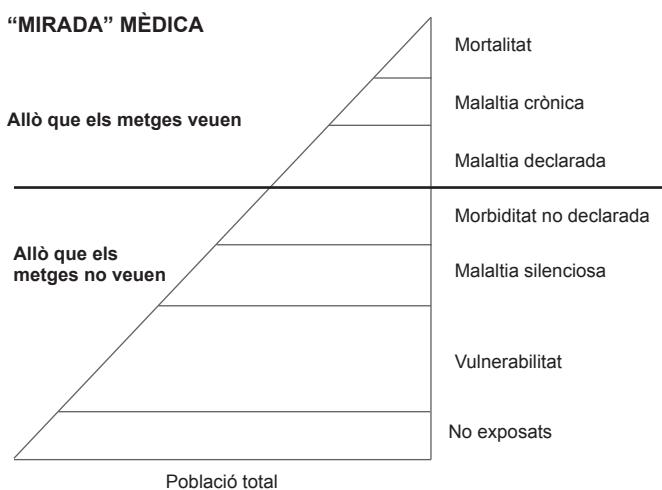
"MIRADA" MÈDICA

Allò que els metges veuen

Allò que els metges no veuen

Mortalitat

Malaltia crònica

Malaltia declarada

Morbiditat no declarada

Malaltia silenciosa

Vulnerabilitat

No exposats

Població total